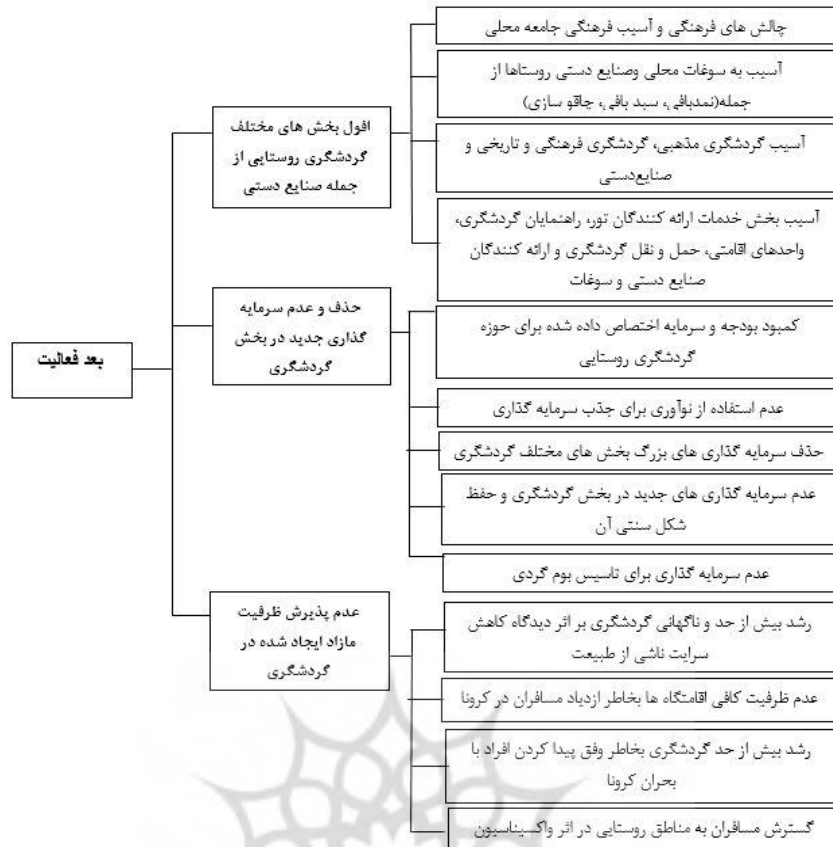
بعد فعالیت

افول بخش های مختلف گردشگری روستایی از جمله صنایع دستی

چالش های فرهنگی و آسیب فرهنگی جامعه محلی

آسیب به سوغات محلی وصنایع دستی روستاها از جمله(نمدبافی، سبد بافی، چاقو سازی)

آسیب گردشگری مذهبی، گردشگری فرهنگی و تاریخی و صنایع‌دستی

آسیب بخش خدمات ارائه کنندگان تور، راهنمایان گردشگری، واحدهای اقامتی، حمل و نقل گردشگری و ارائه کنندگان صنایع دستی و سوغات

حذف و عدم سرمایه گذاری جدید در بخش گردشگری

کمبود بودجه و سرمایه اختصاص داده شده برای حوزه گردشگری روستایی

عدم استفاده از نوآوری برای جذب سرمایه گذاری

حذف سرمایه گذاری های بزرگ بخش های مختلف گردشگری

عدم سرمایه گذاری های جدید در بخش گردشگری و حفظ شکل سنتی آن

عدم سرمایه گذاری برای تاسیس بوم گردی

عدم پذیرش ظرفیت مازاد ایجاد شده در گردشگری

رشد بیش از حد و ناگهانی گردشگری بر اثر دیدگاه کاهش سرایت ناشی از طبیعت

عدم ظرفیت کافی اقامتگاه ها بخاطر ازدیاد مسافران در کرونا

رشد بیش از حد گردشگری بخاطر وقق پیدا کردن افراد با بحران کرونا

گسترش مسافران به مناطق روستایی در اثر واکسیناسیون